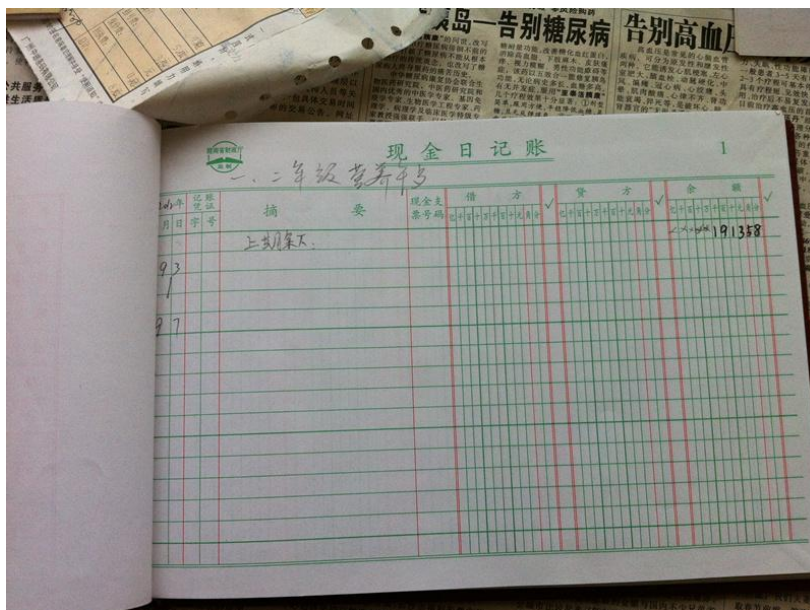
岛—告别糖尿病 告别高血

现金日记账

1

一、二年级营养餐

| 2013年 月 | 日 | 记账凭证 字 | 号 | 摘要 | 现金支票号码 | 借方 | ✓ | 贷方 | ✓ | 余额 | ✓ |
|---|---|---|---|---|---|---|---|---|---|---|---|
| | | | | 上期余额 | | | | | | 191358 | |
| 9 | 3 | | | | | | | | | | |
| | 1 | | | | | | | | | | |
| 9 | 7 | | | | | | | | | | |